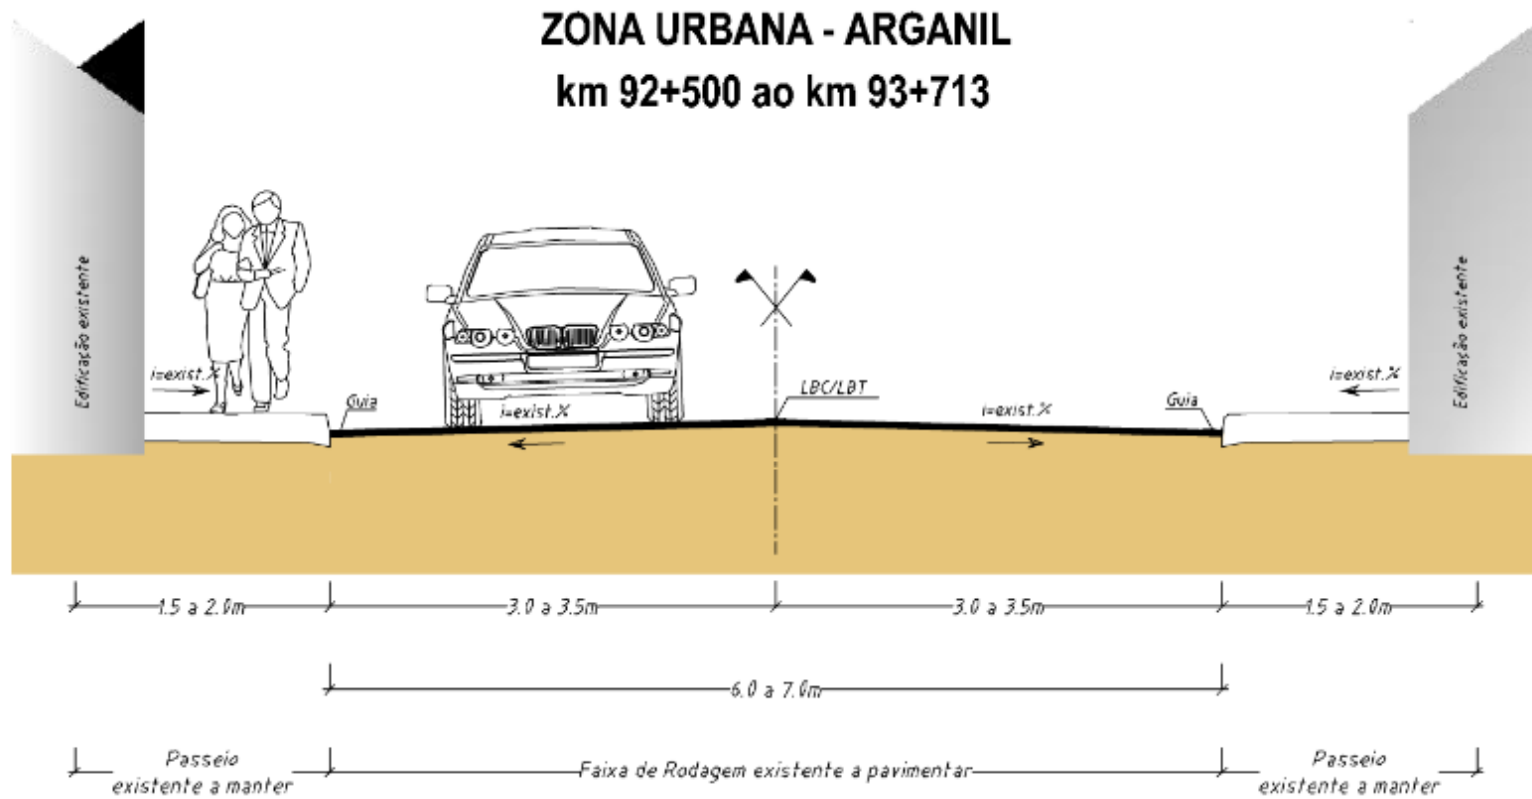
ZONA URBANA - ARGANIL
km 92+500 ao km 93+713

Edificação existente

i=exist.%

Guia

i=exist.%

LBC/LBT

i=exist.%

Guia

i=exist.%

Edificação existente

1.5 a 2.0m

3.0 a 3.5m

3.0 a 3.5m

1.5 a 2.0m

6.0 a 7.0m

Passeio existente a manter

Faixa de Rodagem existente a pavimentar

Passeio existente a manter